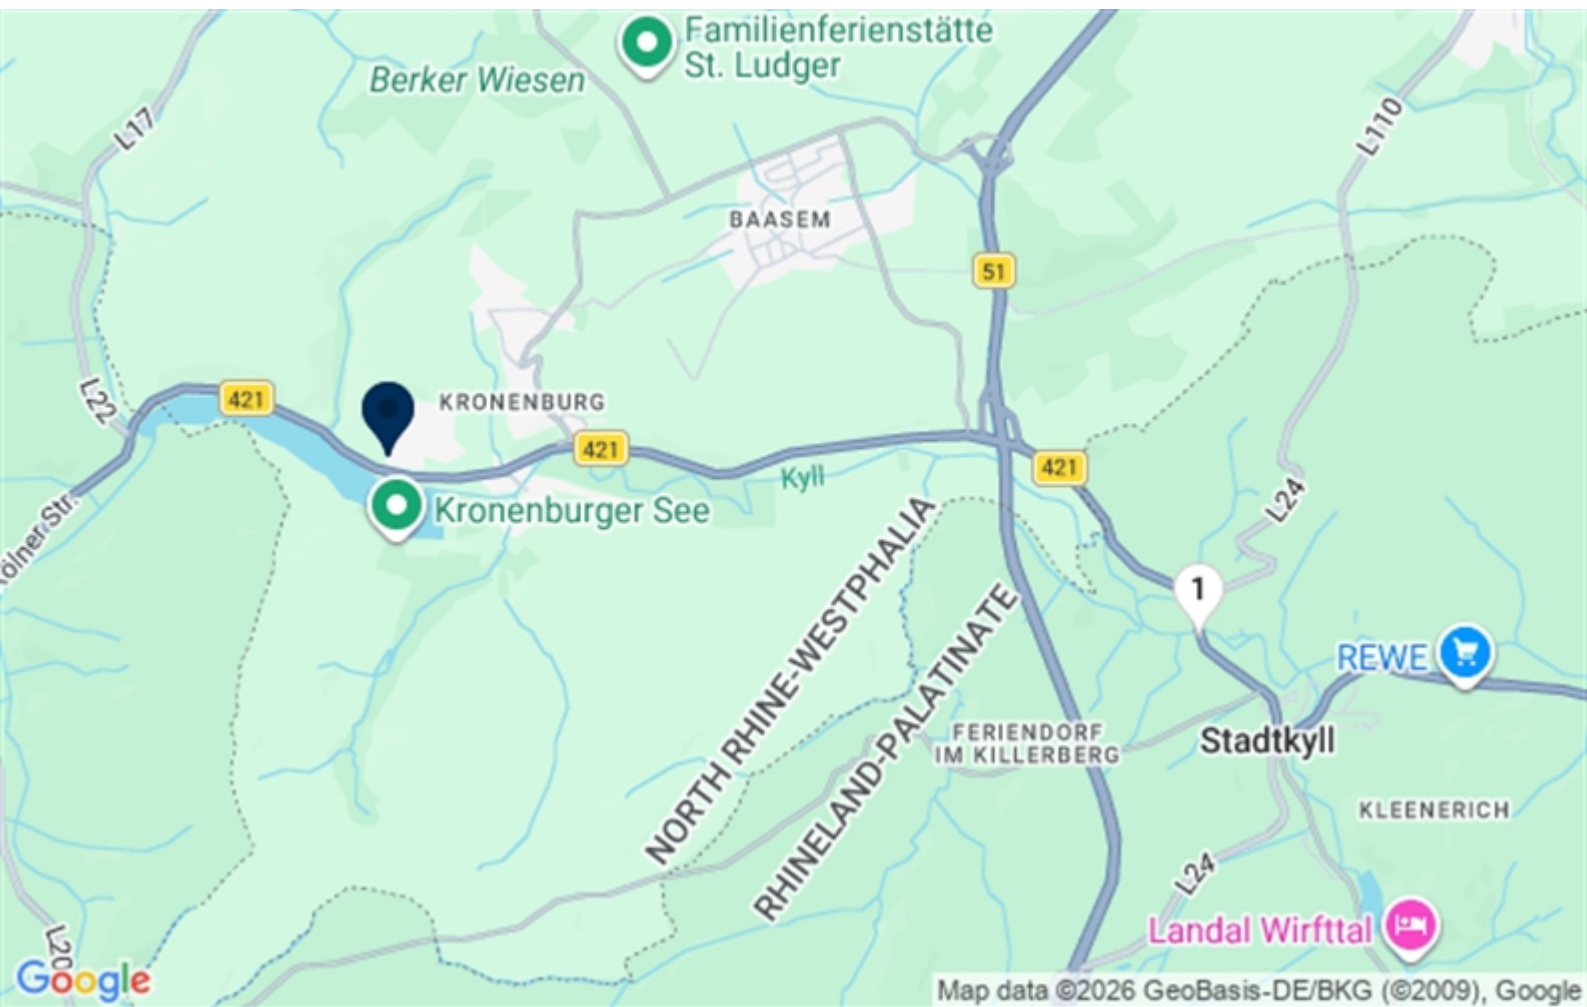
Familienferienstätte St. Ludger

Berker Wiesen

L17

L110

BAASEM

51

L22

421

KRONENBURG

421

421

Kyll

Kronenburger See

Kölner Str.

L24

NORTH RHINE-WESTPHALIA

RHINELAND-PALATINATE

1

REWE

FERIENDORF IM KILLERBERG

Stadtkyll

KLEENERICH

L24

L20

Landal Wirfttal

Google

Map data ©2026 GeoBasis-DE/BKG (©2009), Google